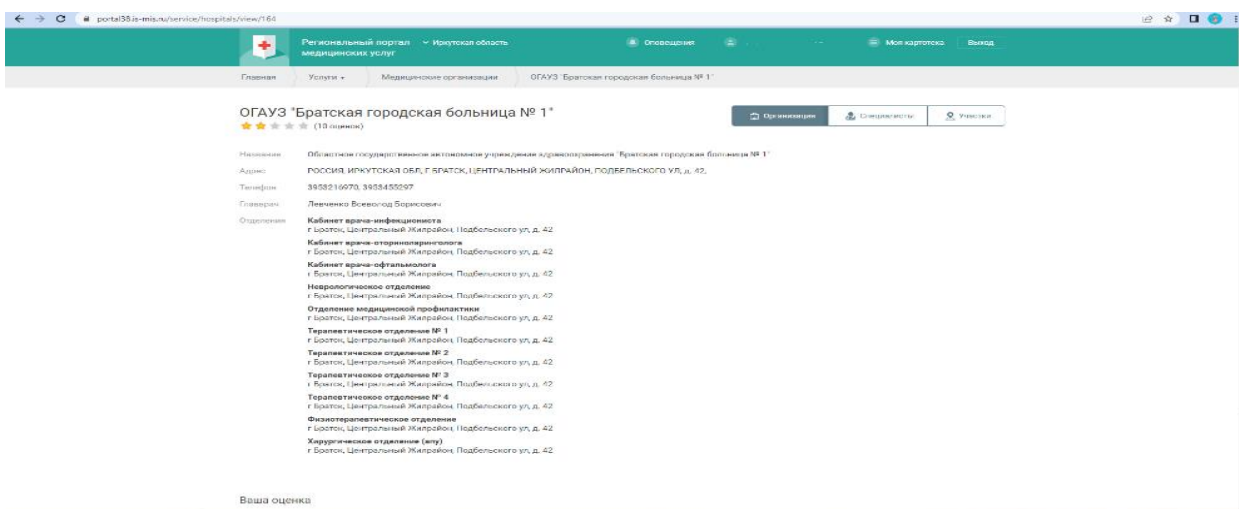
portal38.is-mis.ru/service/hospitals/view/164

Региональный портал медицинских услуг
Иркутская область
Оповещения
Моя картотека
Выход

Главная
Услуги
Медицинские организации
ОГАУЗ "Братская городская больница № 1"

ОГАУЗ "Братская городская больница № 1"
(10 оценок)

Организация
Специалисты
Участки

Название
Областное государственное автономное учреждение здравоохранения "Братская городская больница № 1"

Адрес
РОССИЯ, ИРКУТСКАЯ ОБЛ, Г БРАТСК, ЦЕНТРАЛЬНЫЙ ЖИЛРАЙОН, ПОДБЕЛЬСКОГО УЛ, д. 42,

Телефон
3953216970, 3953455297

Главврач
Левченко Всеволод Борисович

Отделения
Кабинет врача-инфекциониста
г Братск, Центральный Жилрайон, Подбельского ул, д. 42
Кабинет врача-оториноларинголога
г Братск, Центральный Жилрайон, Подбельского ул, д. 42
Кабинет врача-офтальмолога
г Братск, Центральный Жилрайон, Подбельского ул, д. 42
Неврологическое отделение
г Братск, Центральный Жилрайон, Подбельского ул, д. 42
Отделение медицинской профилактики
г Братск, Центральный Жилрайон, Подбельского ул, д. 42
Терапевтическое отделение № 1
г Братск, Центральный Жилрайон, Подбельского ул, д. 42
Терапевтическое отделение № 2
г Братск, Центральный Жилрайон, Подбельского ул, д. 42
Терапевтическое отделение № 3
г Братск, Центральный Жилрайон, Подбельского ул, д. 42
Терапевтическое отделение № 4
г Братск, Центральный Жилрайон, Подбельского ул, д. 42
Физиотерапевтическое отделение
г Братск, Центральный Жилрайон, Подбельского ул, д. 42
Хирургическое отделение (впу)
г Братск, Центральный Жилрайон, Подбельского ул, д. 42

Ваша оценка